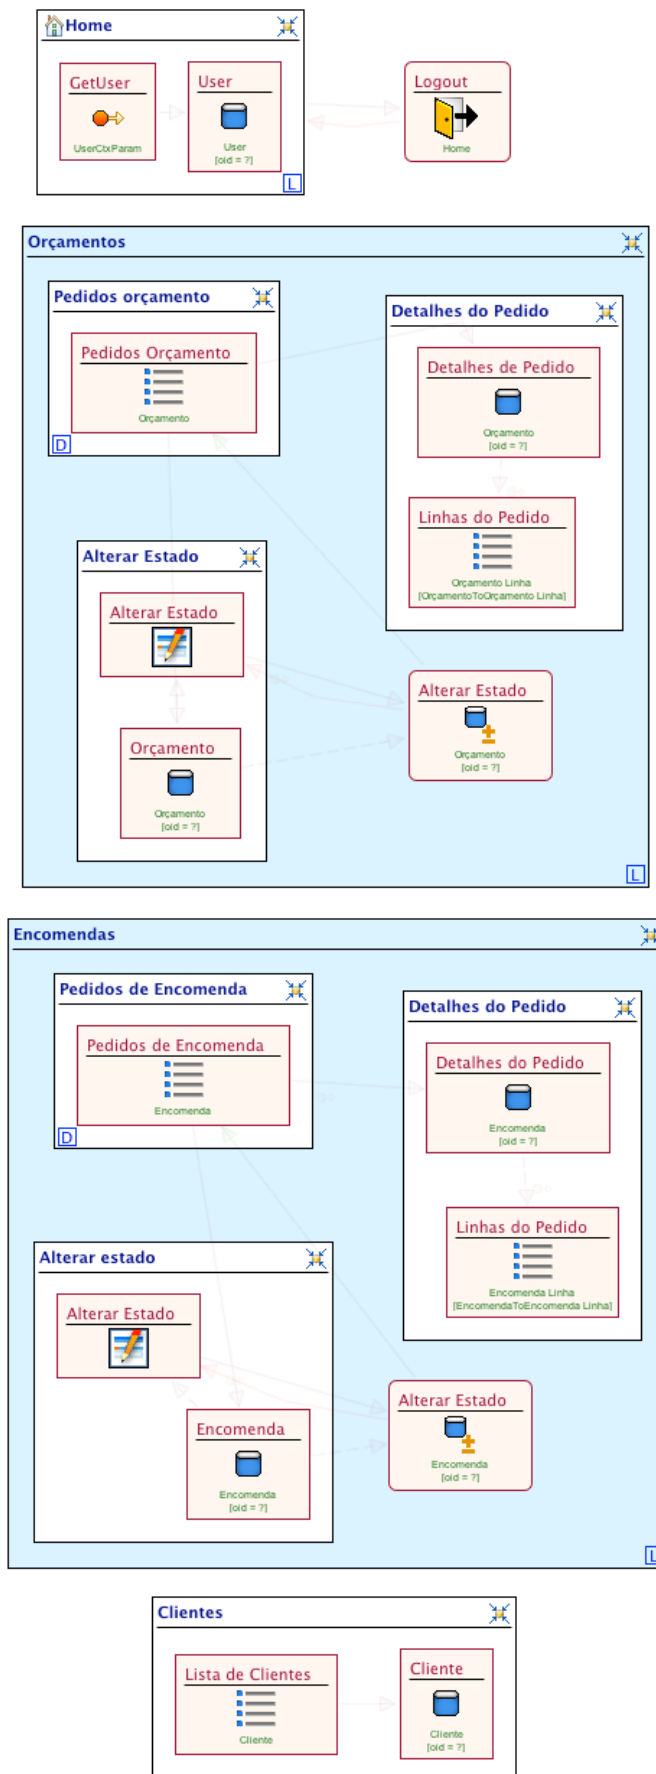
Home

GetUser
UserCtxParam

User
User
[oid = ?]

L

Logout
Home

Orçamentos

Pedidos orçamento

Pedidos Orçamento
Orçamento

D

Detalhes do Pedido

Detalhes de Pedido
Orçamento
[oid = ?]

Linhas do Pedido
Orçamento Linha
[OrçamentoToOrçamento Linha]

Alterar Estado

Alterar Estado

Orçamento
Orçamento
[oid = ?]

Alterar Estado
Orçamento
[oid = ?]

L

Encomendas

Pedidos de Encomenda

Pedidos de Encomenda
Encomenda

D

Detalhes do Pedido

Detalhes do Pedido
Encomenda
[oid = ?]

Linhas do Pedido
Encomenda Linha
[EncomendaToEncomenda Linha]

Alterar estado

Alterar Estado

Encomenda
Encomenda
[oid = ?]

Alterar Estado
Encomenda
[oid = ?]

L

Clientes

Lista de Clientes
Cliente

Cliente
Cliente
[oid = ?]